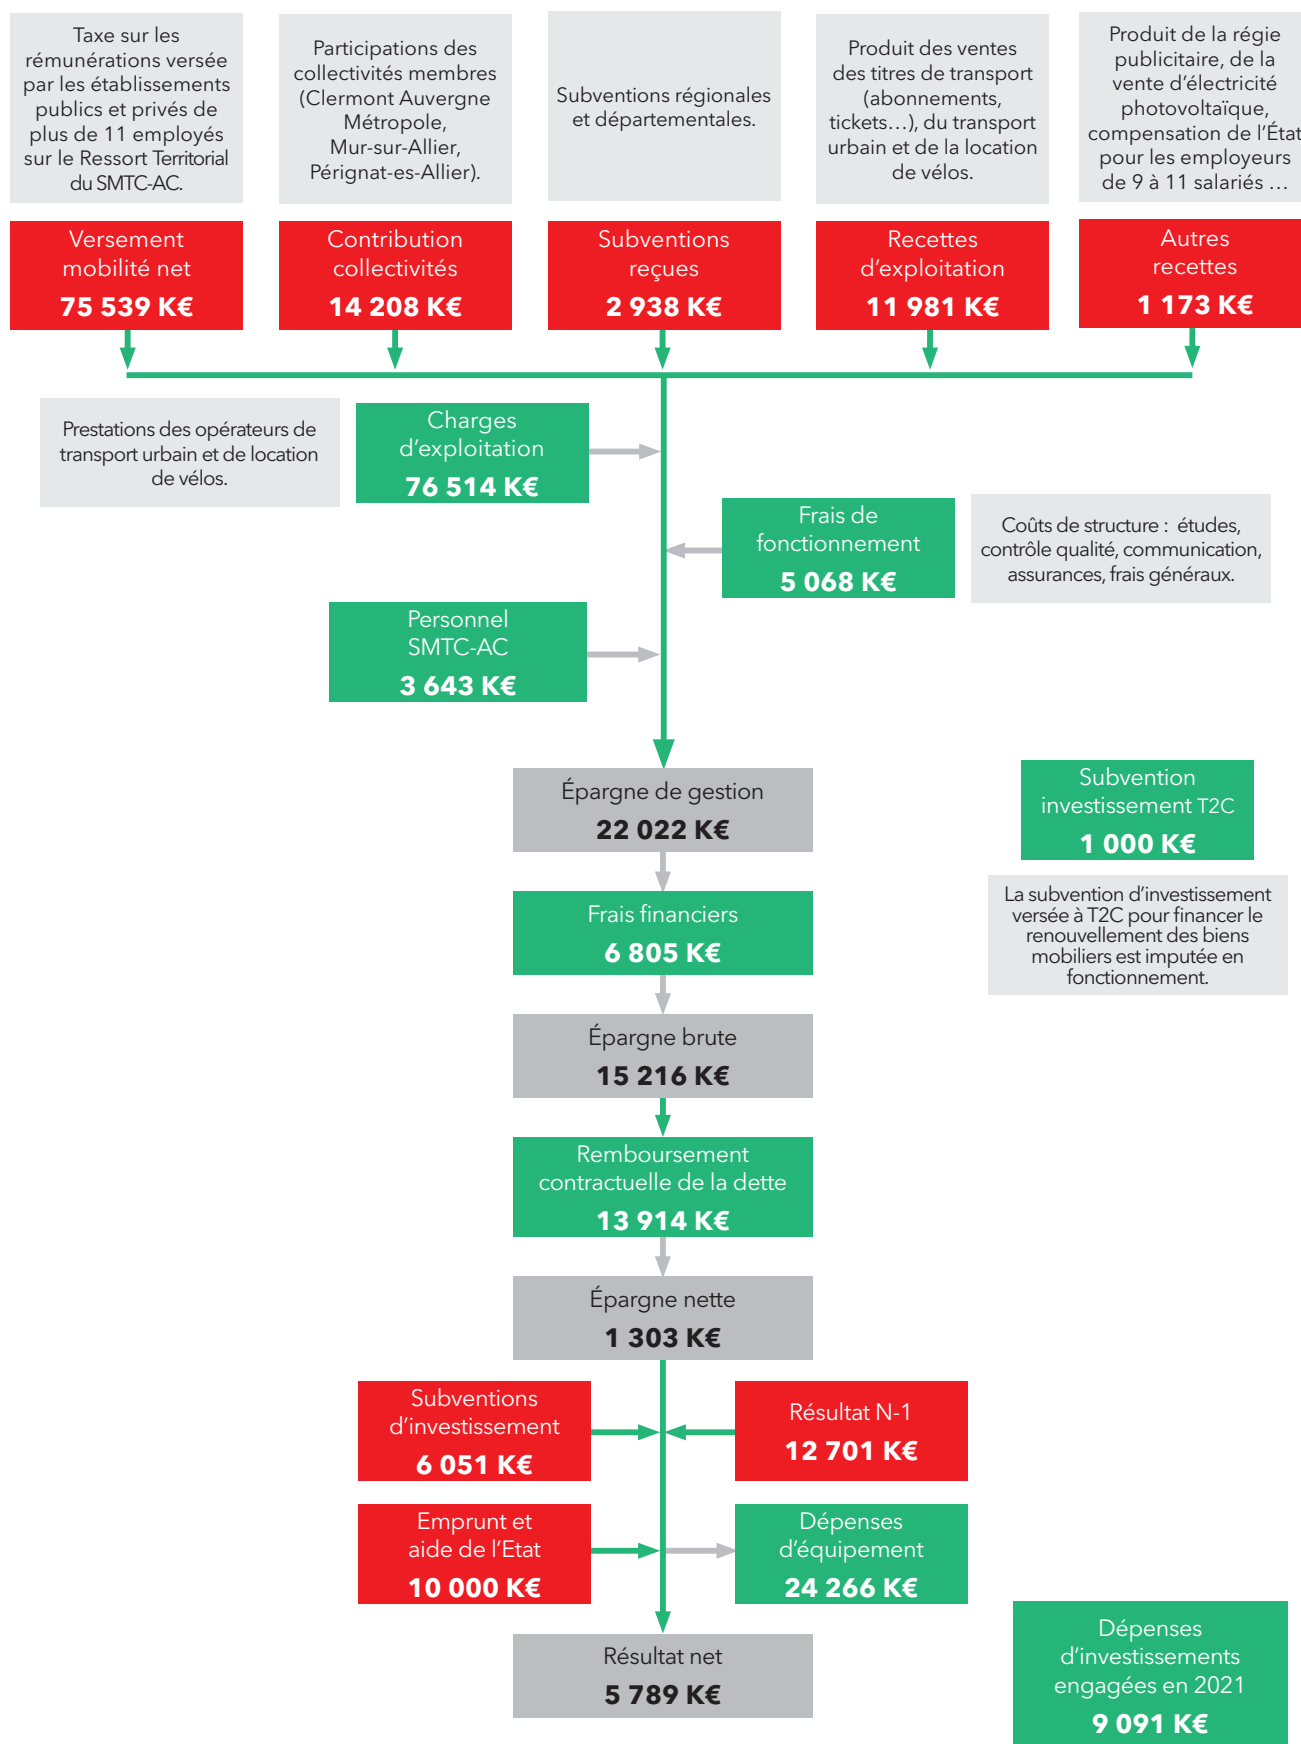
Taxe sur les rémunérations versée par les établissements publics et privés de plus de 11 employés sur le Ressort Territorial du SMTC-AC.

Participations des collectivités membres (Clermont Auvergne Métropole, Mur-sur-Allier, Pérignat-es-Allier).

Subventions régionales et départementales.

Produit des ventes des titres de transport (abonnements, tickets…), du transport urbain et de la location de vélos.

Produit de la régie publicitaire, de la vente d'électricité photovoltaïque, compensation de l'État pour les employeurs de 9 à 11 salariés …

Versement mobilité net
75 539 K€

Contribution collectivités
14 208 K€

Subventions reçues
2 938 K€

Recettes d'exploitation
11 981 K€

Autres recettes
1 173 K€

Prestations des opérateurs de transport urbain et de location de vélos.

Charges d'exploitation
76 514 K€

Frais de fonctionnement
5 068 K€

Coûts de structure : études, contrôle qualité, communication, assurances, frais généraux.

Personnel SMTC-AC
3 643 K€

Épargne de gestion
22 022 K€

Subvention investissement T2C
1 000 K€

La subvention d'investissement versée à T2C pour financer le renouvellement des biens mobiliers est imputée en fonctionnement.

Frais financiers
6 805 K€

Épargne brute
15 216 K€

Remboursement contractuelle de la dette
13 914 K€

Épargne nette
1 303 K€

Subventions d'investissement
6 051 K€

Résultat N-1
12 701 K€

Emprunt et aide de l'Etat
10 000 K€

Dépenses d'équipement
24 266 K€

Résultat net
5 789 K€

Dépenses d'investissements engagées en 2021
9 091 K€